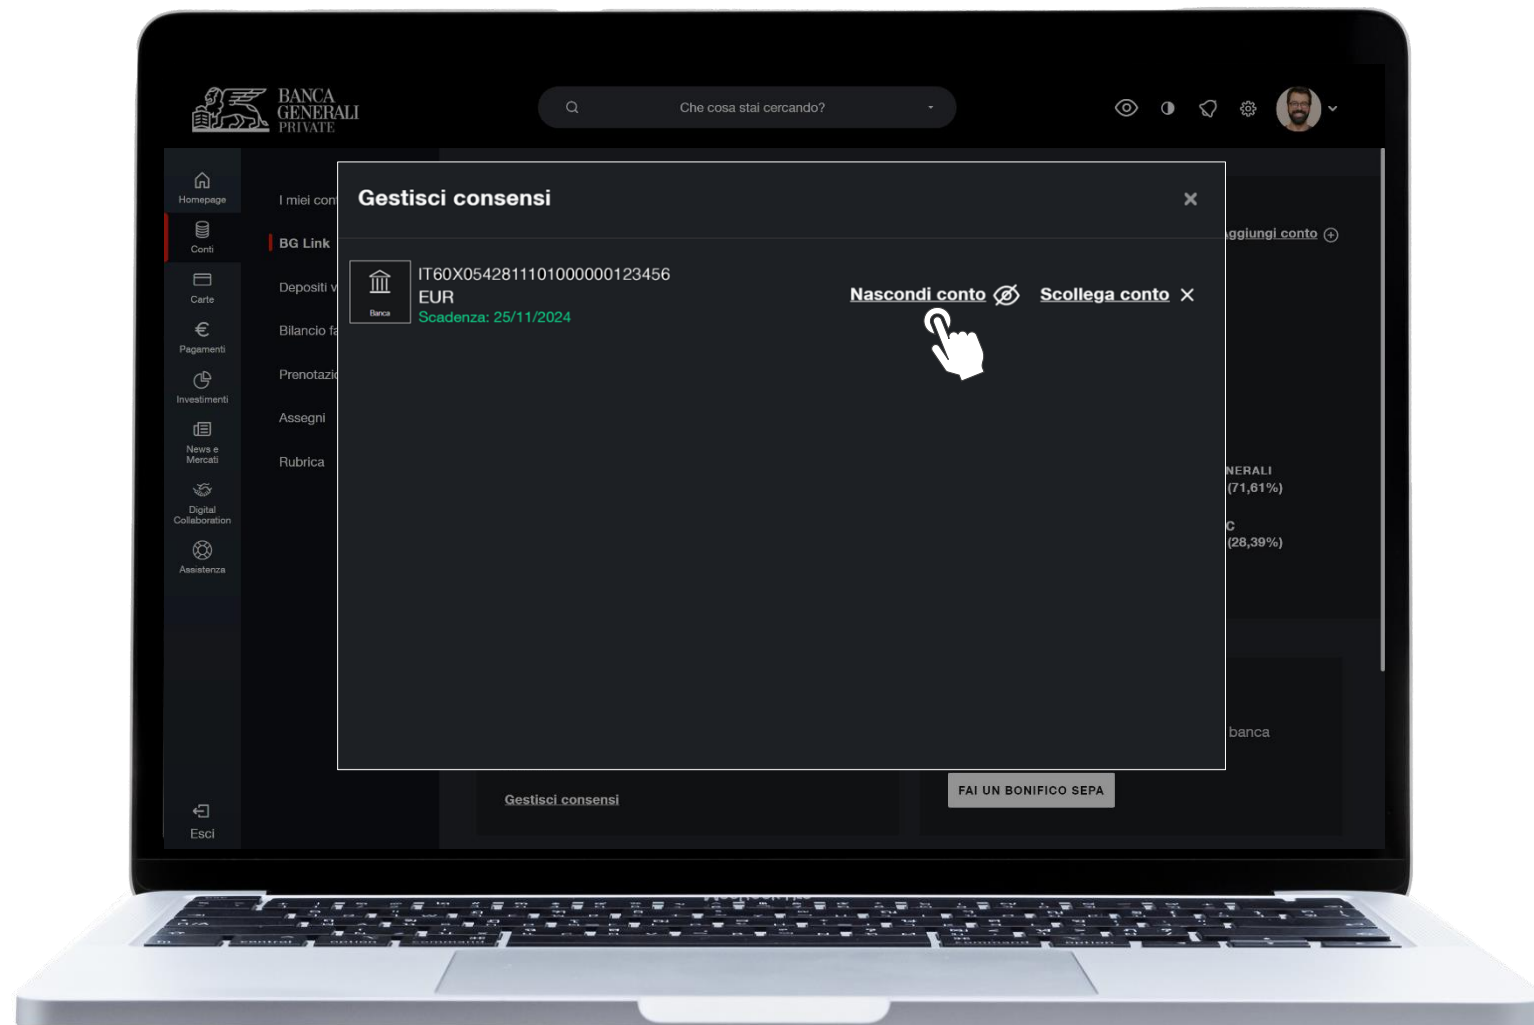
BANCA GENERALI PRIVATE

Che cosa stai cercando?

Homepage
Conti
Carte
Pagamenti
Investimenti
News e Mercati
Digital Collaboration
Assistenza
Esci

I miei con
BG Link
Depositi v
Bilancio f
Prenotazi
Assegni
Rubrica

ggiungi conto

NERALI
(71,61%)
C
(28,39%)
banca

Gestisci consensi
FAI UN BONIFICO SEPA

Gestisci consensi

Banca
IT60X0542811101000000123456
EUR
Scadenza: 25/11/2024

Nascondi conto
Scollega conto